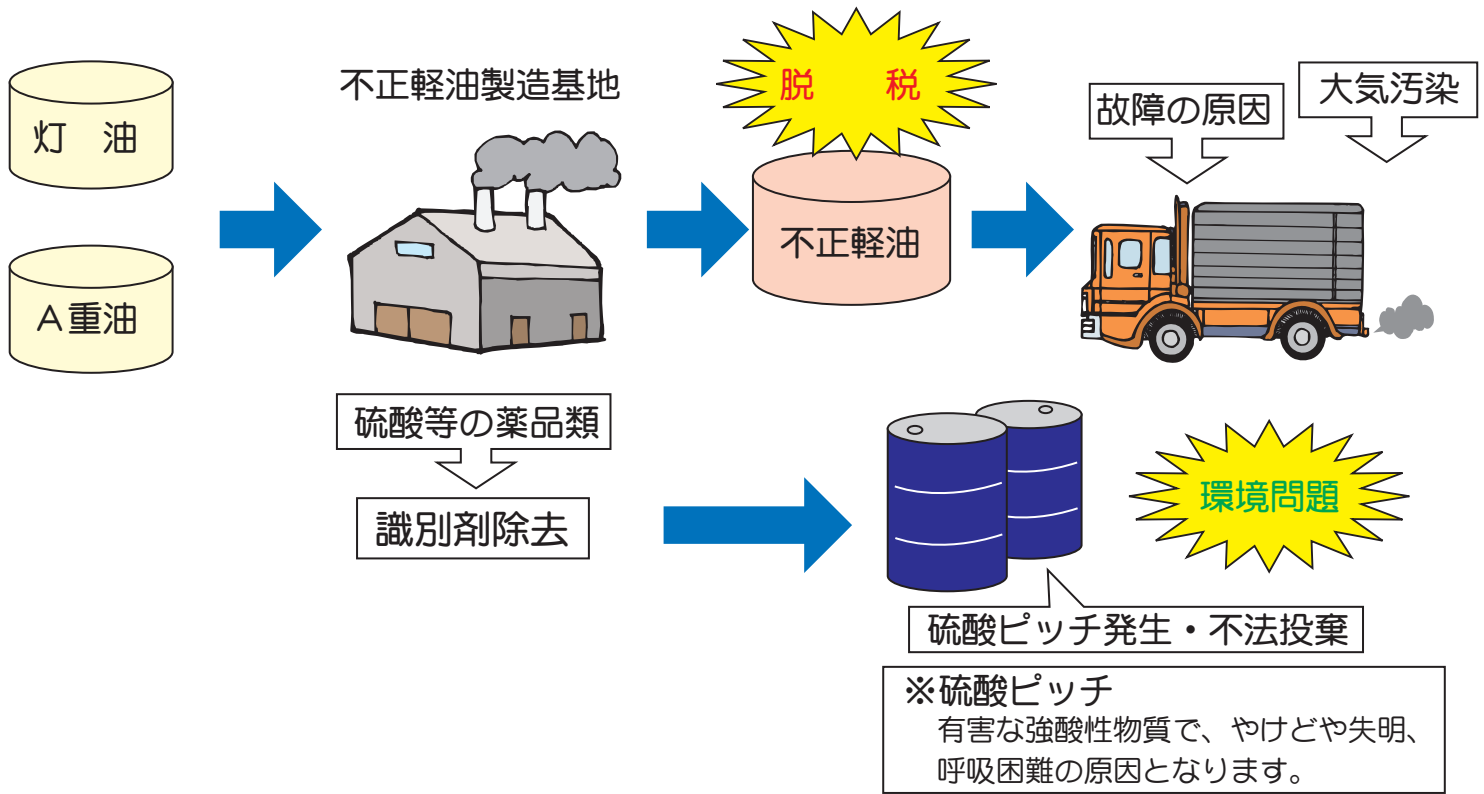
灯　油

A重油

不正軽油製造基地

脱　税

不正軽油

故障の原因

大気汚染

硫酸等の薬品類

識別剤除去

環境問題

硫酸ピッチ発生・不法投棄

※硫酸ピッチ
有害な強酸性物質で、やけどや失明、呼吸困難の原因となります。